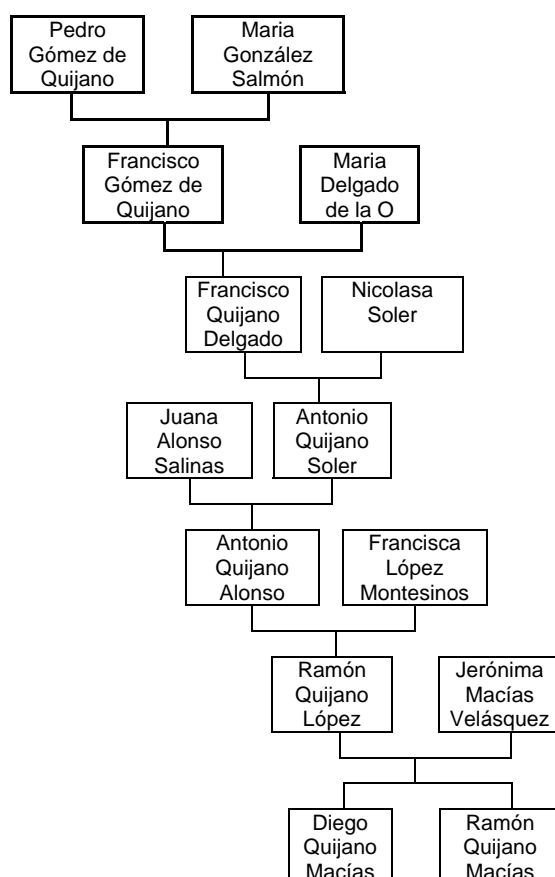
Pedro Gómez de Quijano

Maria González Salmón

Francisco Gómez de Quijano

Maria Delgado de la O

Francisco Quijano Delgado

Nicolasa Soler

Juana Alonso Salinas

Antonio Quijano Soler

Antonio Quijano Alonso

Francisca López Montesinos

Ramón Quijano López

Jerónima Macías Velásquez

Diego Quijano Macías

Ramón Quijano Macías